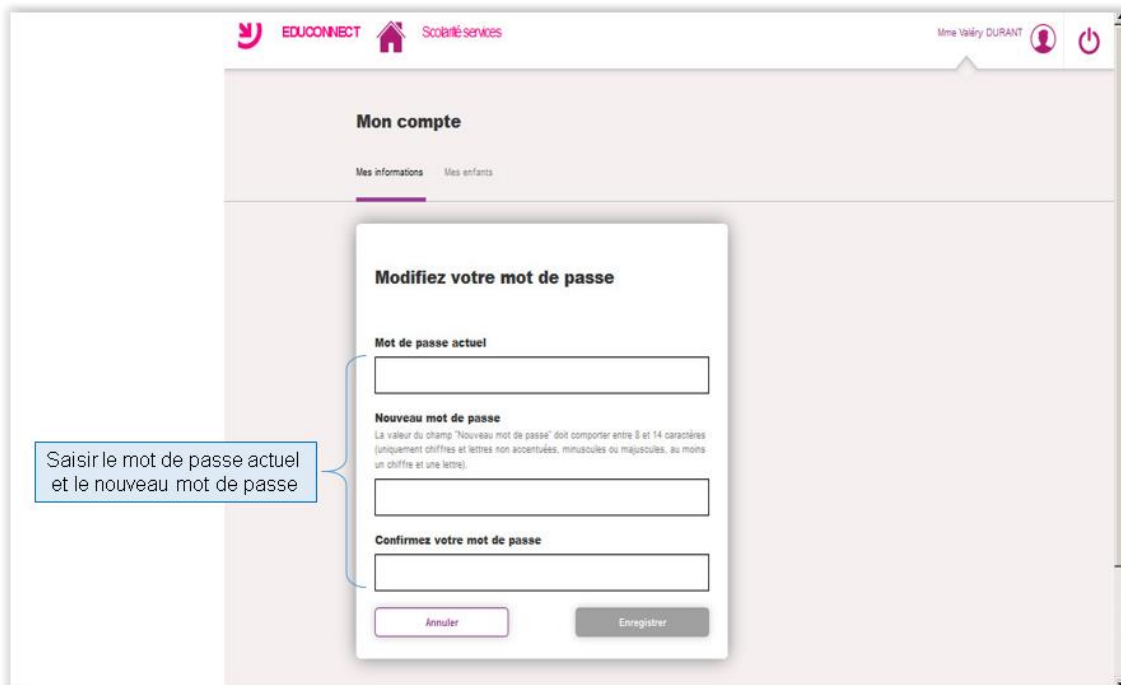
EDUCONNECT Scolarité services

Mme Valéry DURANT

Mon compte

Mes informations Mes enfants

Modifiez votre mot de passe

Mot de passe actuel

Nouveau mot de passe

La valeur du champ "Nouveau mot de passe" doit comporter entre 8 et 14 caractères (uniquement chiffres et lettres non accentuées, minuscules ou majuscules, au moins un chiffre et une lettre).

Confirmez votre mot de passe

Annuler

Enregistrer

Saisir le mot de passe actuel et le nouveau mot de passe